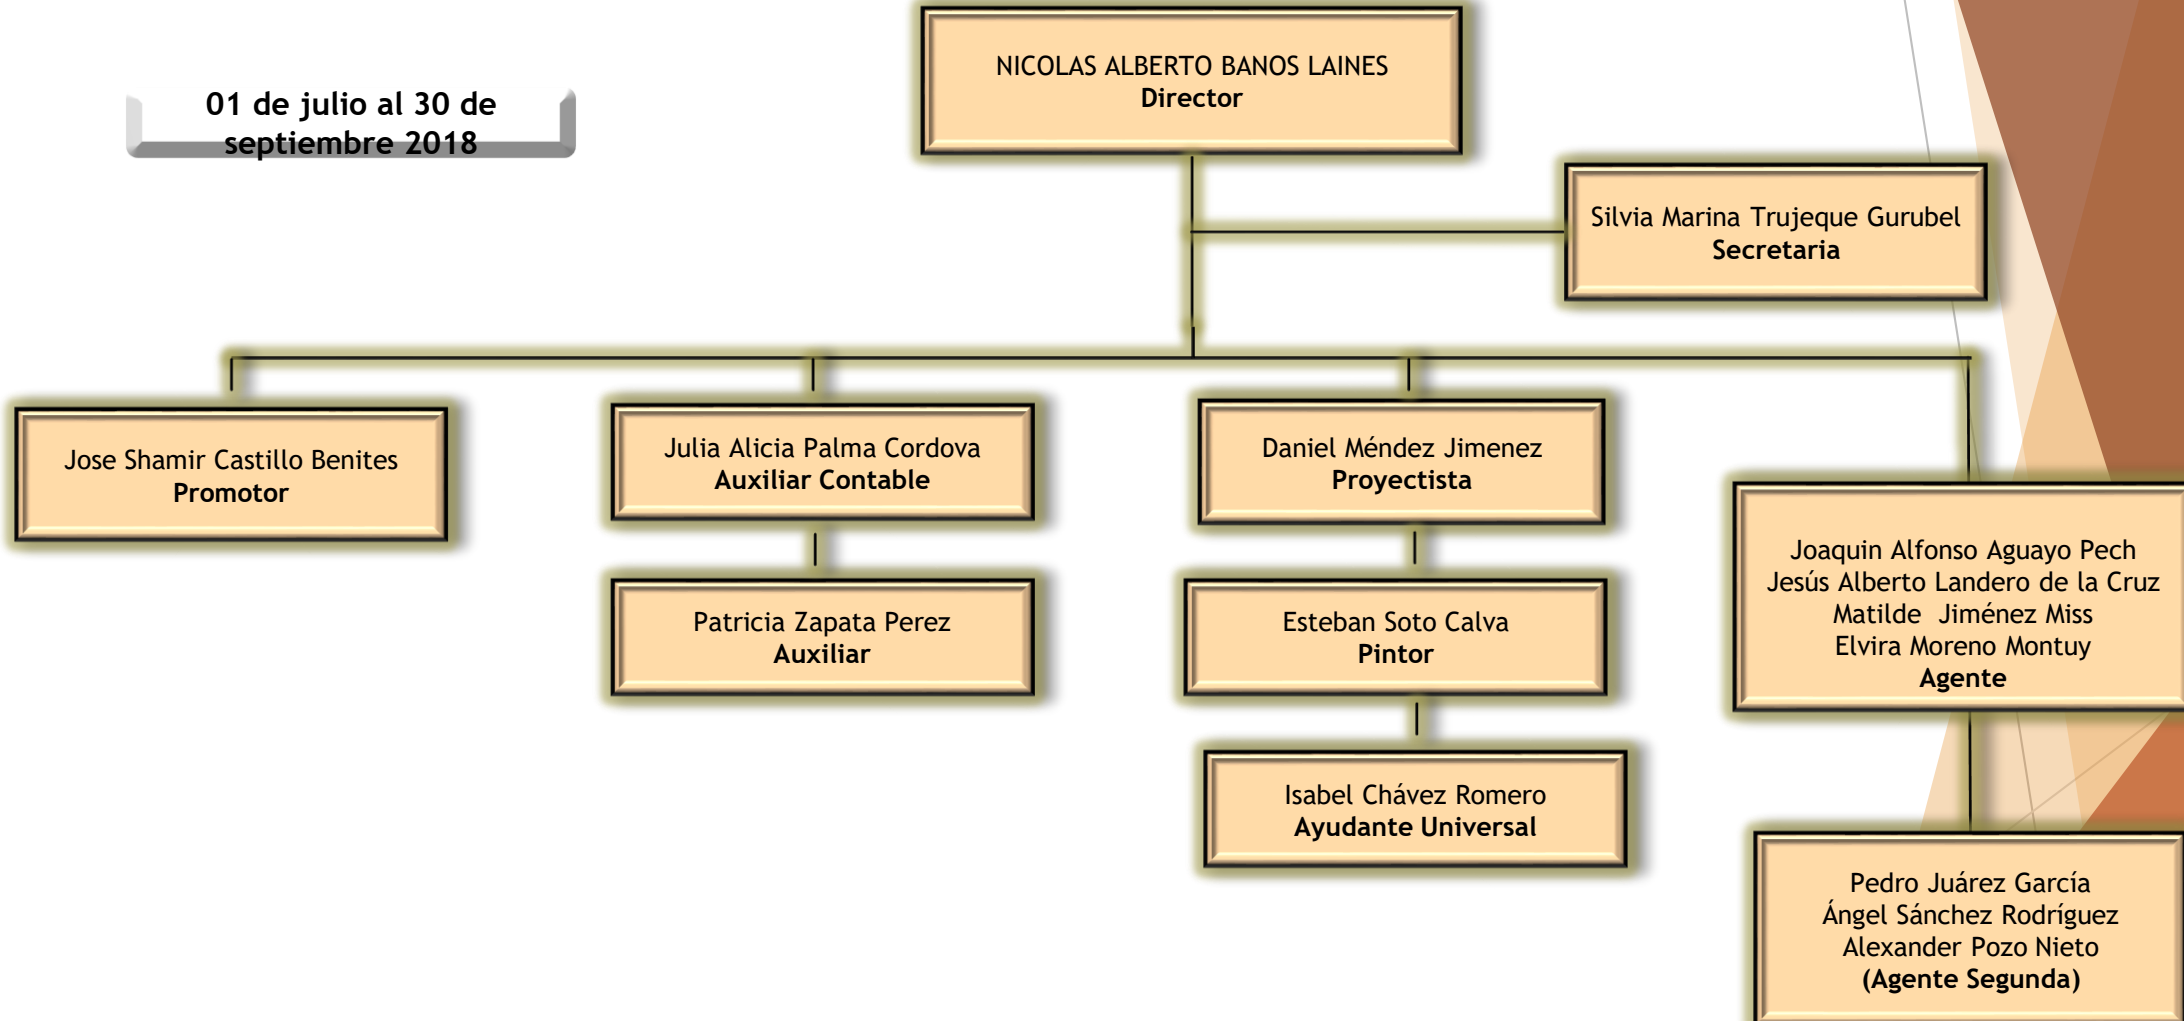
01 de julio al 30 de septiembre 2018

NICOLAS ALBERTO BANOS LAINES
Director

Silvia Marina Trujeque Gurubel
Secretaria

Jose Shamir Castillo Benites
Promotor

Julia Alicia Palma Cordova
Auxiliar Contable

Patricia Zapata Perez
Auxiliar

Daniel Méndez Jimenez
Proyectista

Esteban Soto Calva
Pintor

Isabel Chávez Romero
Ayudante Universal

Joaquin Alfonso Aguayo Pech
Jesús Alberto Landero de la Cruz
Matilde Jiménez Miss
Elvira Moreno Montuy
Agente

Pedro Juárez García
Ángel Sánchez Rodríguez
Alexander Pozo Nieto
(Agente Segunda)